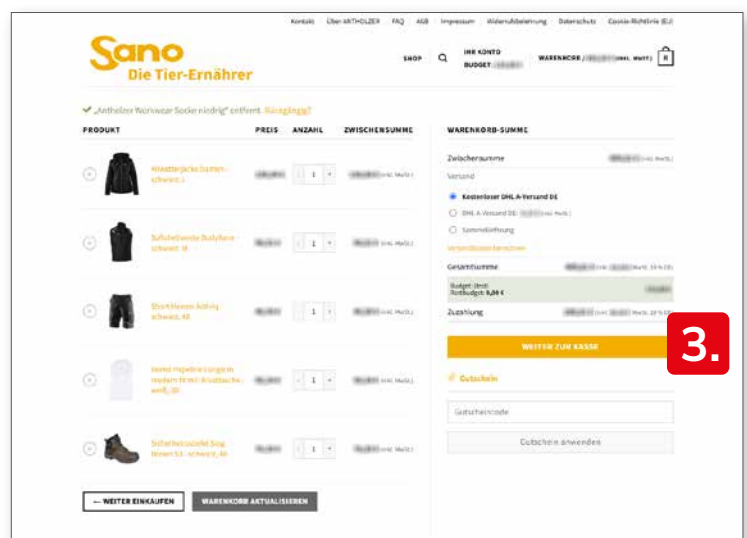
Kontakt Über ARTHOLZER FAQ AGB Impressum Widerrufsbelehrung Datenschutz Cookie-Richtlinie (EU)

Sano
Die Tier-Ernährer

SHOP
IHR KONTO
BUDGET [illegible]
WARENKORB / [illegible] (INKL. MWST.) 0

✔ „Artholzer Workwear Socke niedrig" entfernt. Rückgängig?

| PRODUKT | PREIS | ANZAHL | ZWISCHENSUMME |
|---|---|---|---|
| Winterjacke Damen - schwarz, L | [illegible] | 1 | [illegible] (inkl. MwSt.) |
| Softshellweste Bodyflow - schwarz, M | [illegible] | 1 | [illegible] (inkl. MwSt.) |
| Shorts Herren Activity - schwarz, 48 | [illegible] | 1 | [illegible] (inkl. MwSt.) |
| Hemd Popeline Langarm modern fit mit Brusttasche - weiß, 38 | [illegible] | 1 | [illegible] (inkl. MwSt.) |
| Sicherheitsstiefel Stop Brown S3 - schwarz, 46 | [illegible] | 1 | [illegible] (inkl. MwSt.) |

← WEITER EINKAUFEN
WARENKORB AKTUALISIEREN

WARENKORB-SUMME

Zwischensumme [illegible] (inkl. MwSt.)
Versand
Kostenloser DHL-A-Versand DE
DHL-A-Versand DE: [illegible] (inkl. MwSt.)
Sammellieferung
Versandkosten berechnen
Gesamtsumme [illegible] (inkl. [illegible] MwSt. 19 % DE)
Budget (Rest)
Restbudget: 0,00 €
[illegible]
Zuzahlung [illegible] (inkl. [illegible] MwSt. 19 % DE)

WEITER ZUR KASSE

3.

Gutschein
Gutscheincode
Gutschein anwenden